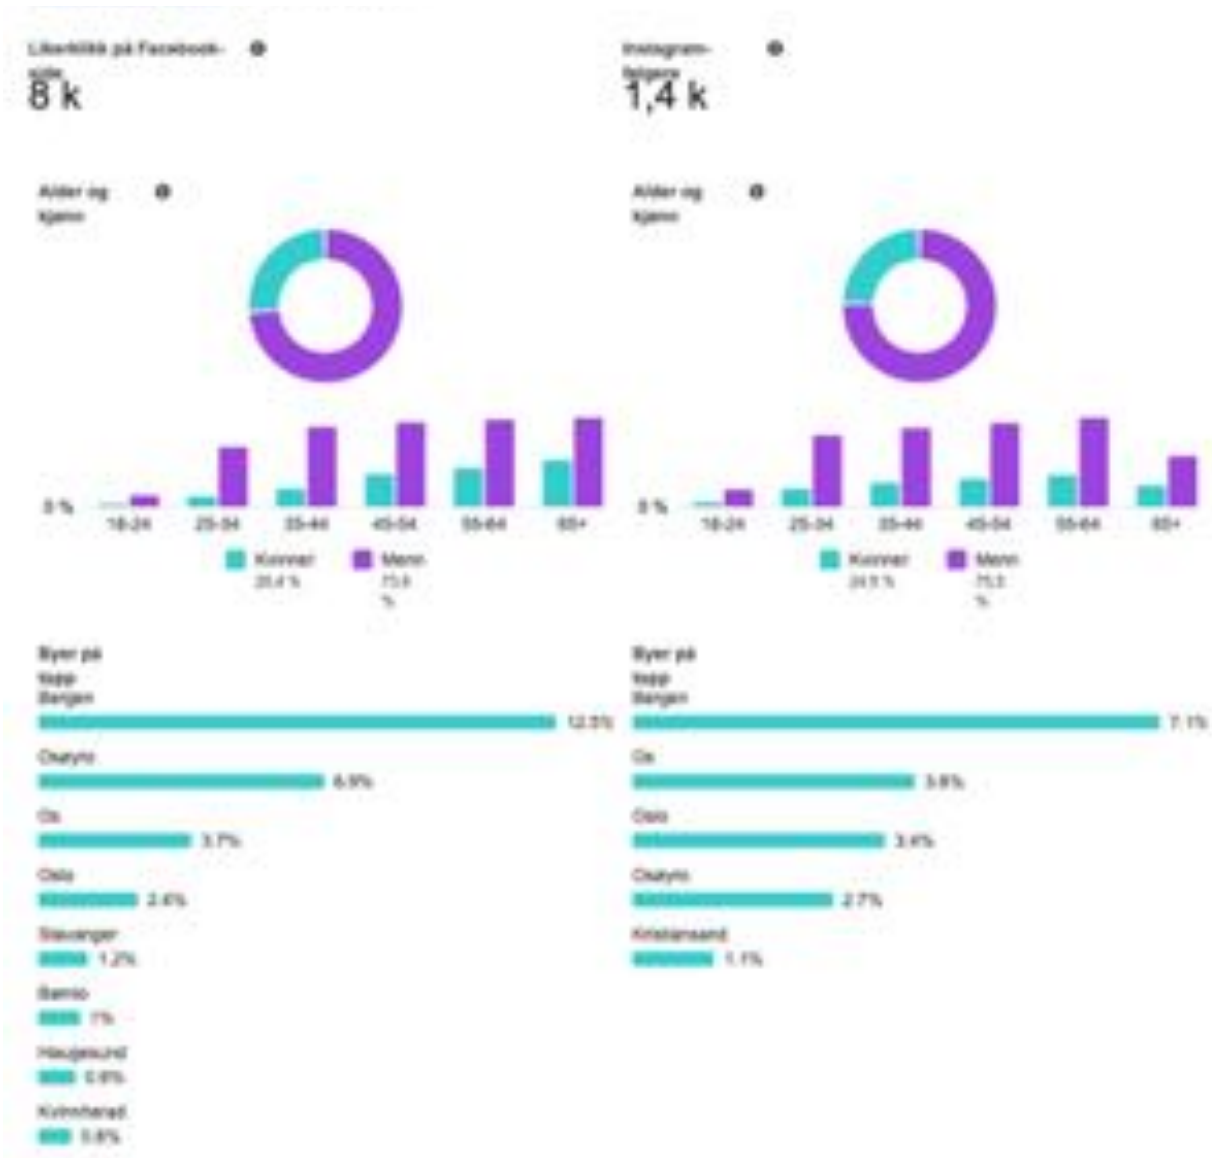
Liker-klikk på Facebook-side
8 k

Instagram-følgere
1,4 k

Alder og kjønn

0 %
18-24
25-34
35-44
45-54
55-64
65+
Kvinner 26,4 %
Menn 73,6 %

Alder og kjønn

0 %
18-24
25-34
35-44
45-54
55-64
65+
Kvinner 24,8 %
Menn 75,2 %

Byer på topp
Bergen
12,5%
Osøyro
6,9%
Os
3,7%
Oslo
2,4%
Stavanger
1,2%
Bømlo
1%
Haugesund
0,8%
Kvinnherad
0,8%

Byer på topp
Bergen
7,1%
Os
3,8%
Oslo
3,4%
Osøyro
2,7%
Kristiansand
1,1%